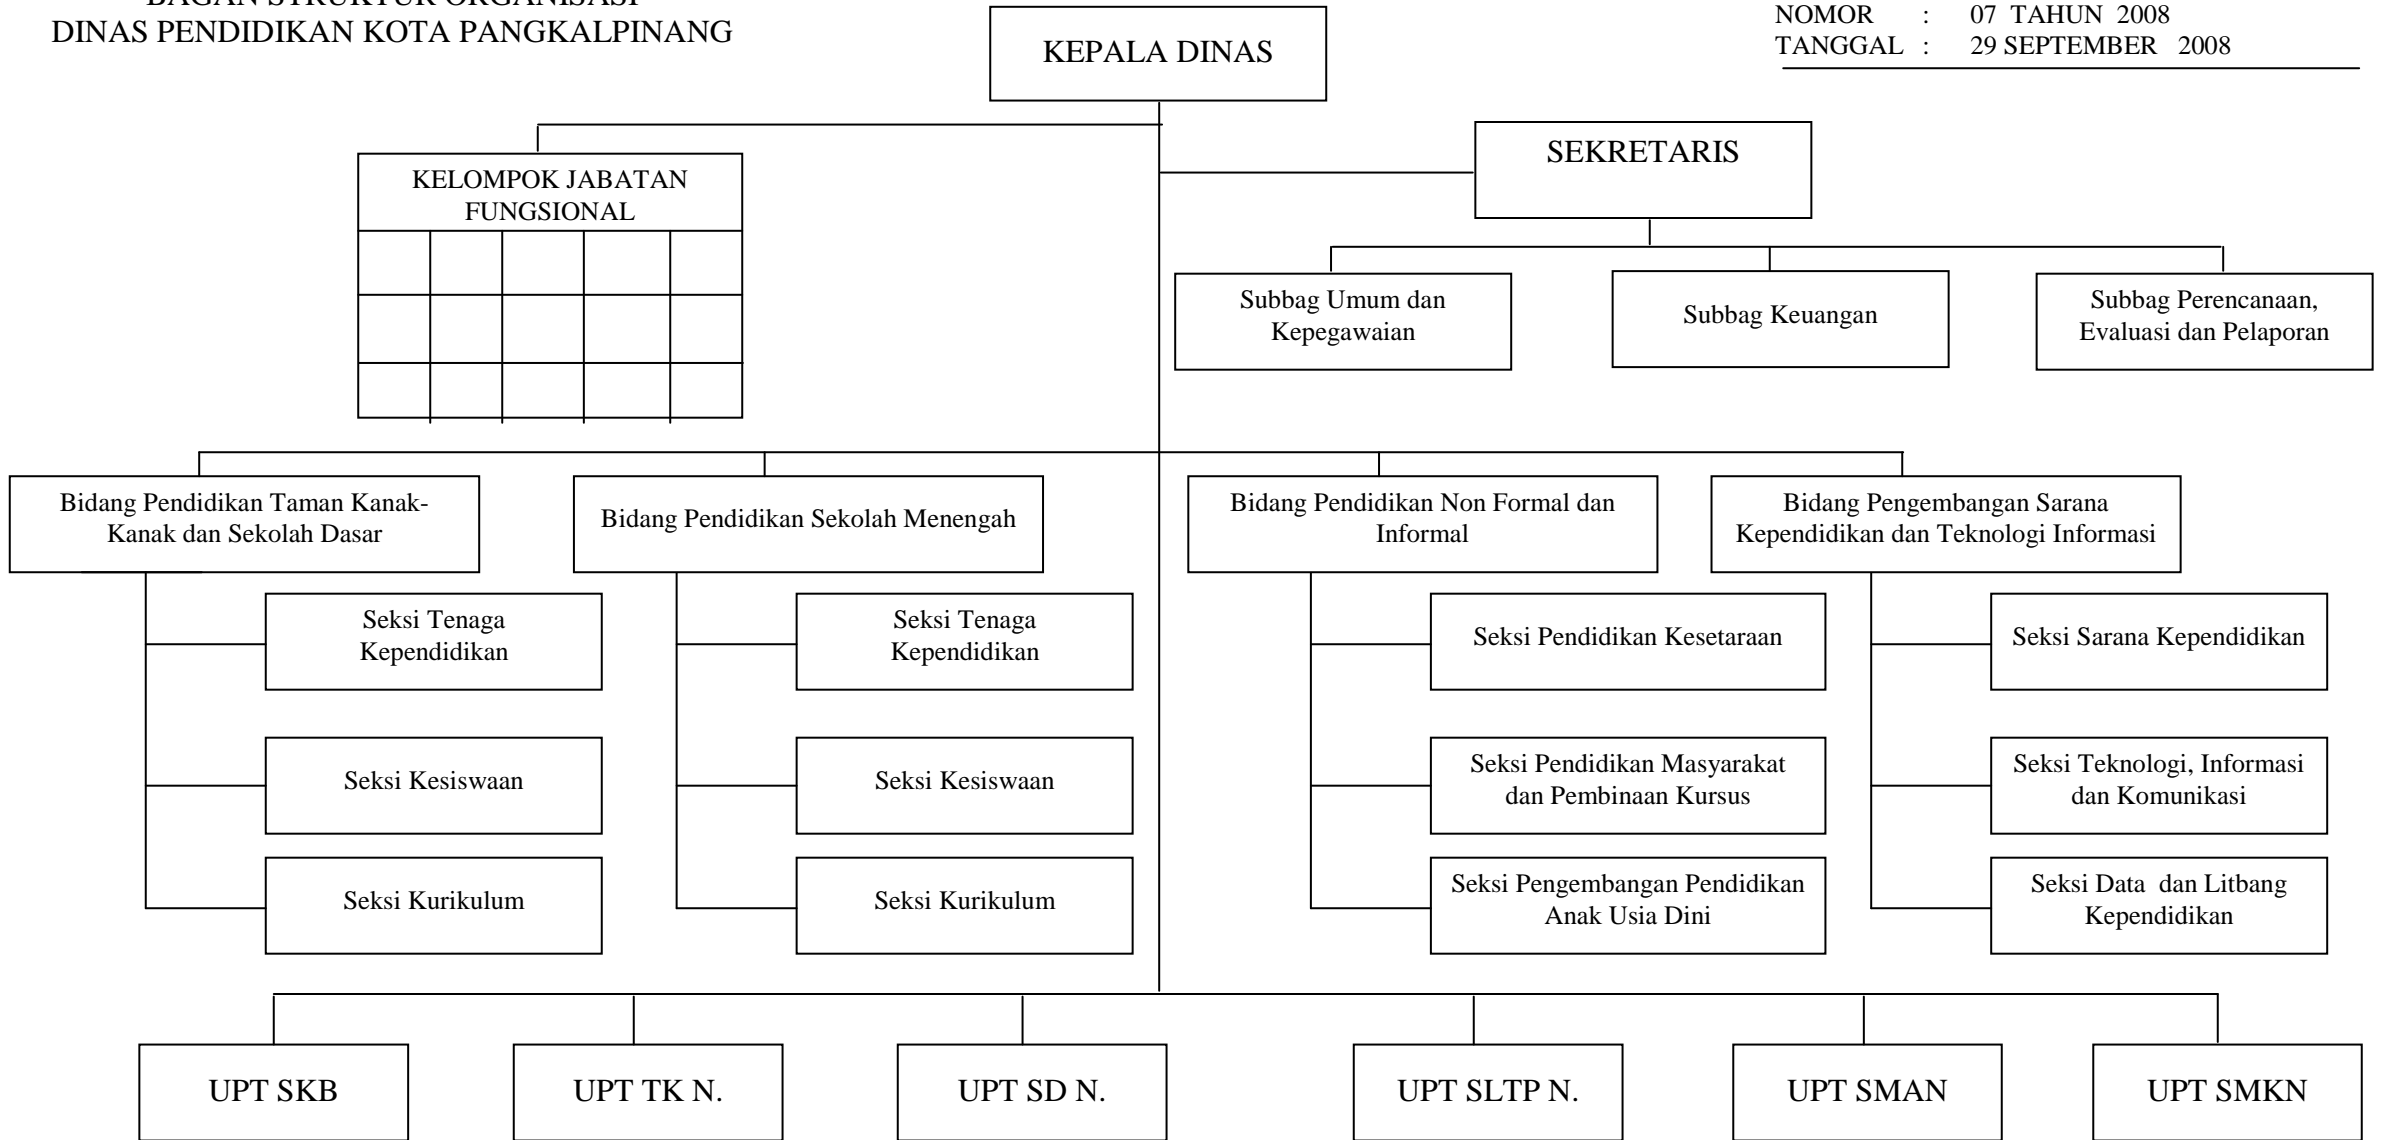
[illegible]
DINAS PENDIDIKAN KOTA PANGKALPINANG

NOMOR : 07 TAHUN 2008
TANGGAL : 29 SEPTEMBER 2008

KEPALA DINAS

KELOMPOK JABATAN FUNGSIONAL

SEKRETARIS

Subbag Umum dan Kepegawaian

Subbag Keuangan

Subbag Perencanaan, Evaluasi dan Pelaporan

Bidang Pendidikan Taman Kanak-Kanak dan Sekolah Dasar

Seksi Tenaga Kependidikan

Seksi Kesiswaan

Seksi Kurikulum

Bidang Pendidikan Sekolah Menengah

Seksi Tenaga Kependidikan

Seksi Kesiswaan

Seksi Kurikulum

Bidang Pendidikan Non Formal dan Informal

Seksi Pendidikan Kesetaraan

Seksi Pendidikan Masyarakat dan Pembinaan Kursus

Seksi Pengembangan Pendidikan Anak Usia Dini

Bidang Pengembangan Sarana Kependidikan dan Teknologi Informasi

Seksi Sarana Kependidikan

Seksi Teknologi, Informasi dan Komunikasi

Seksi Data dan Litbang Kependidikan

UPT SKB

UPT TK N.

UPT SD N.

UPT SLTP N.

UPT SMAN

UPT SMKN